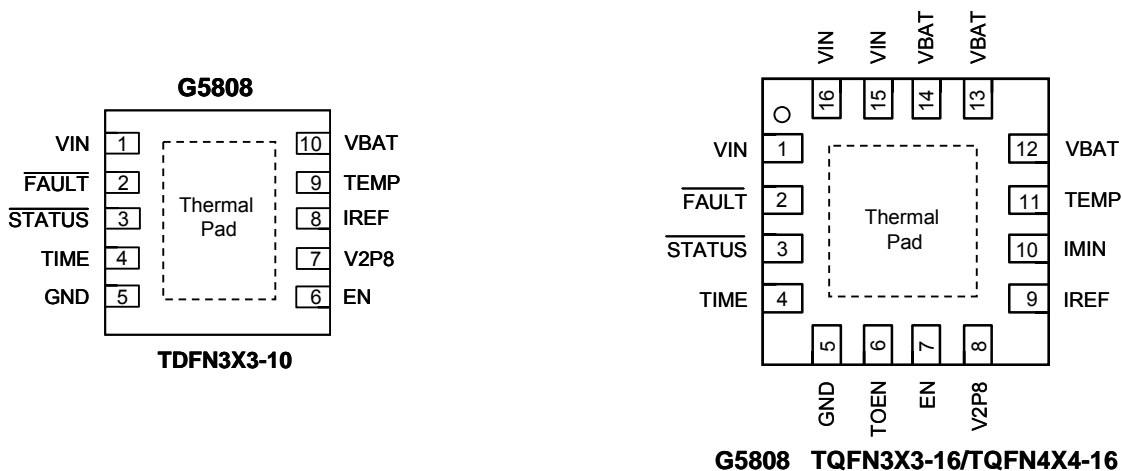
G5808

VIN 1
$\overline{FAULT}$ 2
$\overline{STATUS}$ 3
TIME 4
GND 5

Thermal Pad

10 VBAT
9 TEMP
8 IREF
7 V2P8
6 EN

TDFN3X3-10

VIN VIN VBAT VBAT
16 15 14 13

VIN 1
$\overline{FAULT}$ 2
$\overline{STATUS}$ 3
TIME 4

Thermal Pad

12 VBAT
11 TEMP
10 IMIN
9 IREF

5 6 7 8
GND TOEN EN V2P8

G5808 TQFN3X3-16/TQFN4X4-16